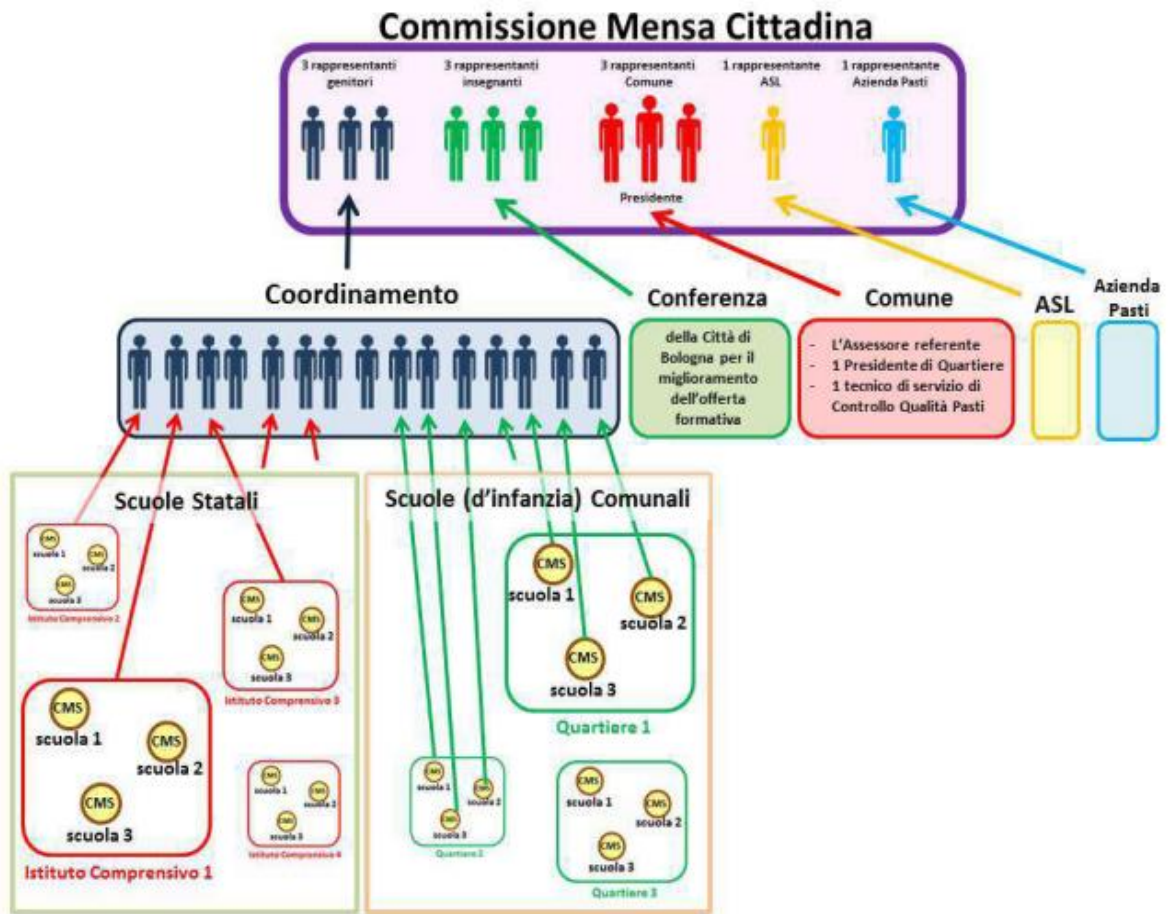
Commissione Mensa Cittadina

3 rappresentanti genitori

3 rappresentanti insegnanti

3 rappresentanti Comune

1 rappresentante ASL

1 rappresentante Azienda Pasti

Presidente

Coordinamento

Conferenza

della Città di Bologna per il miglioramento dell'offerta formativa

Comune

- L'Assessore referente
- 1 Presidente di Quartiere
- 1 tecnico di servizio di Controllo Qualità Pasti

ASL

Azienda Pasti

Scuole Statali

CMS scuola 1
CMS scuola 2
CMS scuola 3
Istituto Comprensivo 2

CMS scuola 1
CMS scuola 2
CMS scuola 3
Istituto Comprensivo 3

CMS scuola 1
CMS scuola 2
CMS scuola 3
Istituto Comprensivo 1

CMS scuola 1
CMS scuola 2
CMS scuola 3
Istituto Comprensivo 4

Scuole (d'infanzia) Comunali

CMS scuola 1
CMS scuola 2
CMS scuola 3
Quartiere 1

CMS scuola 1
CMS scuola 2
CMS scuola 3
Quartiere 2

CMS scuola 1
CMS scuola 2
CMS scuola 3
Quartiere 3